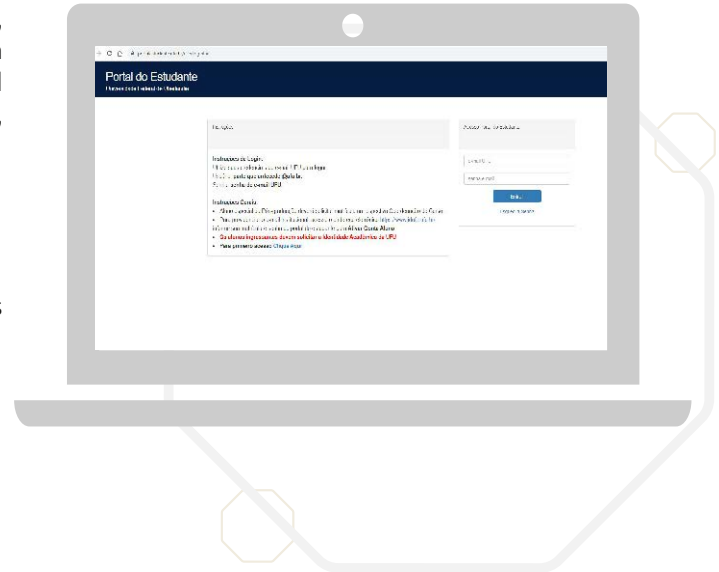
Portal do Estudante

Universidade Federal de Uberlândia

Instruções de Login

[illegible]

Instruções Gerais

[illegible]

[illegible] Carta Aluno

Os alunos ingressantes devem solicitar a Identidade Acadêmica da UFU

Para primeiro acesso: Clique Aqui

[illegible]

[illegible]

Entrar